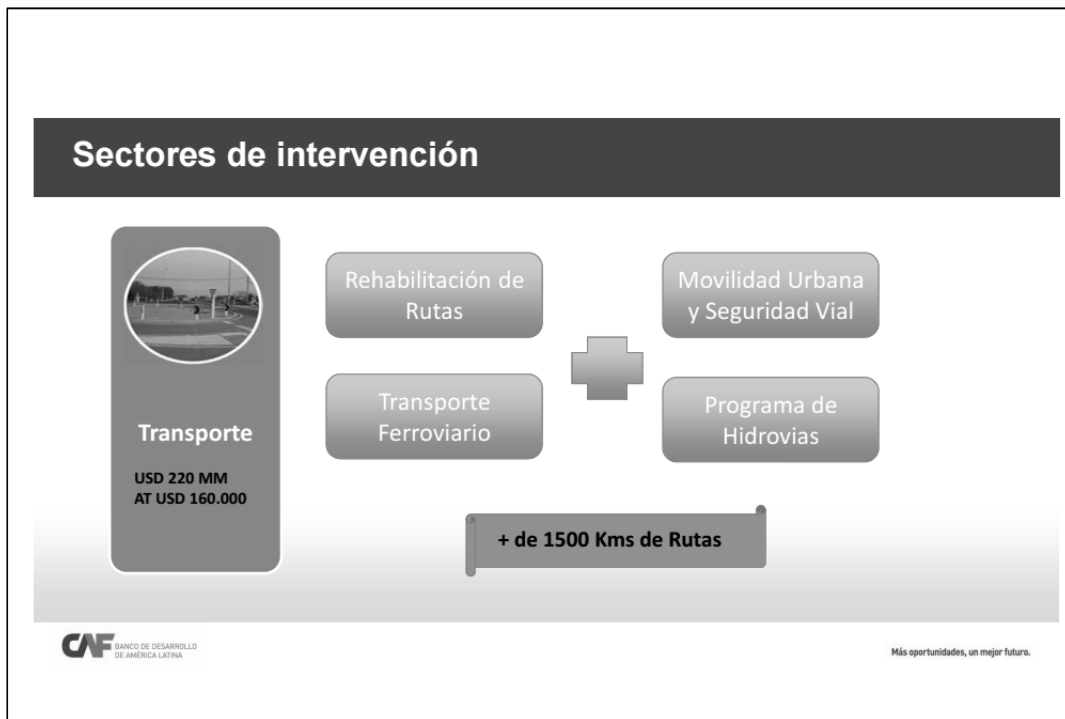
Sectores de intervención

Transporte

USD 220 MM
AT USD 160.000

Rehabilitación de Rutas

Transporte Ferroviario

Movilidad Urbana y Seguridad Vial

Programa de Hidrovias

+ de 1500 Kms de Rutas

CAF BANCO DE DESARROLLO DE AMERICA LATINA

Más oportunidades, un mejor futuro.